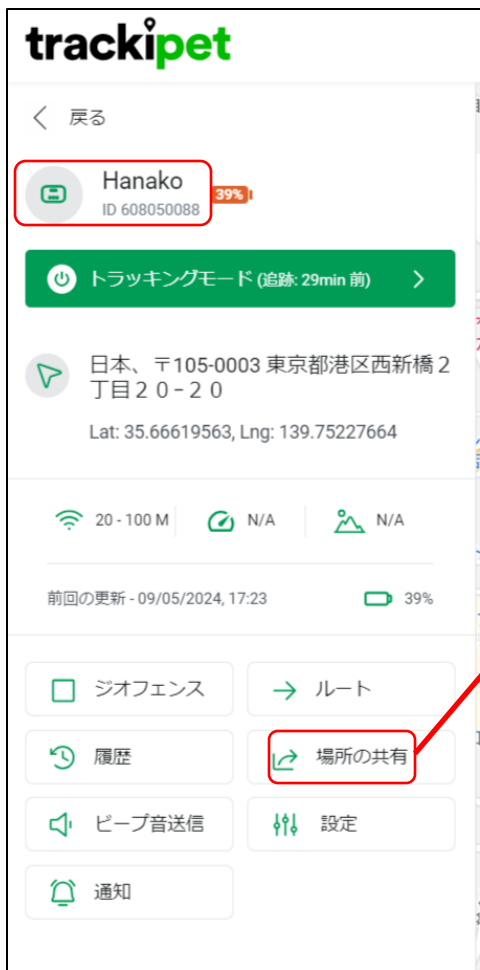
trackipet

戻る

Hanako
ID 608050088
39%

トラッキングモード (追跡: 29min 前)

日本、〒105-0003 東京都港区西新橋２丁目２０−２０
Lat: 35.66619563, Lng: 139.75227664

20 - 100 M
N/A
N/A

前回の更新 - 09/05/2024, 17:23
39%

ジオフェンス
ルート
履歴
場所の共有
ビープ音送信
設定
通知